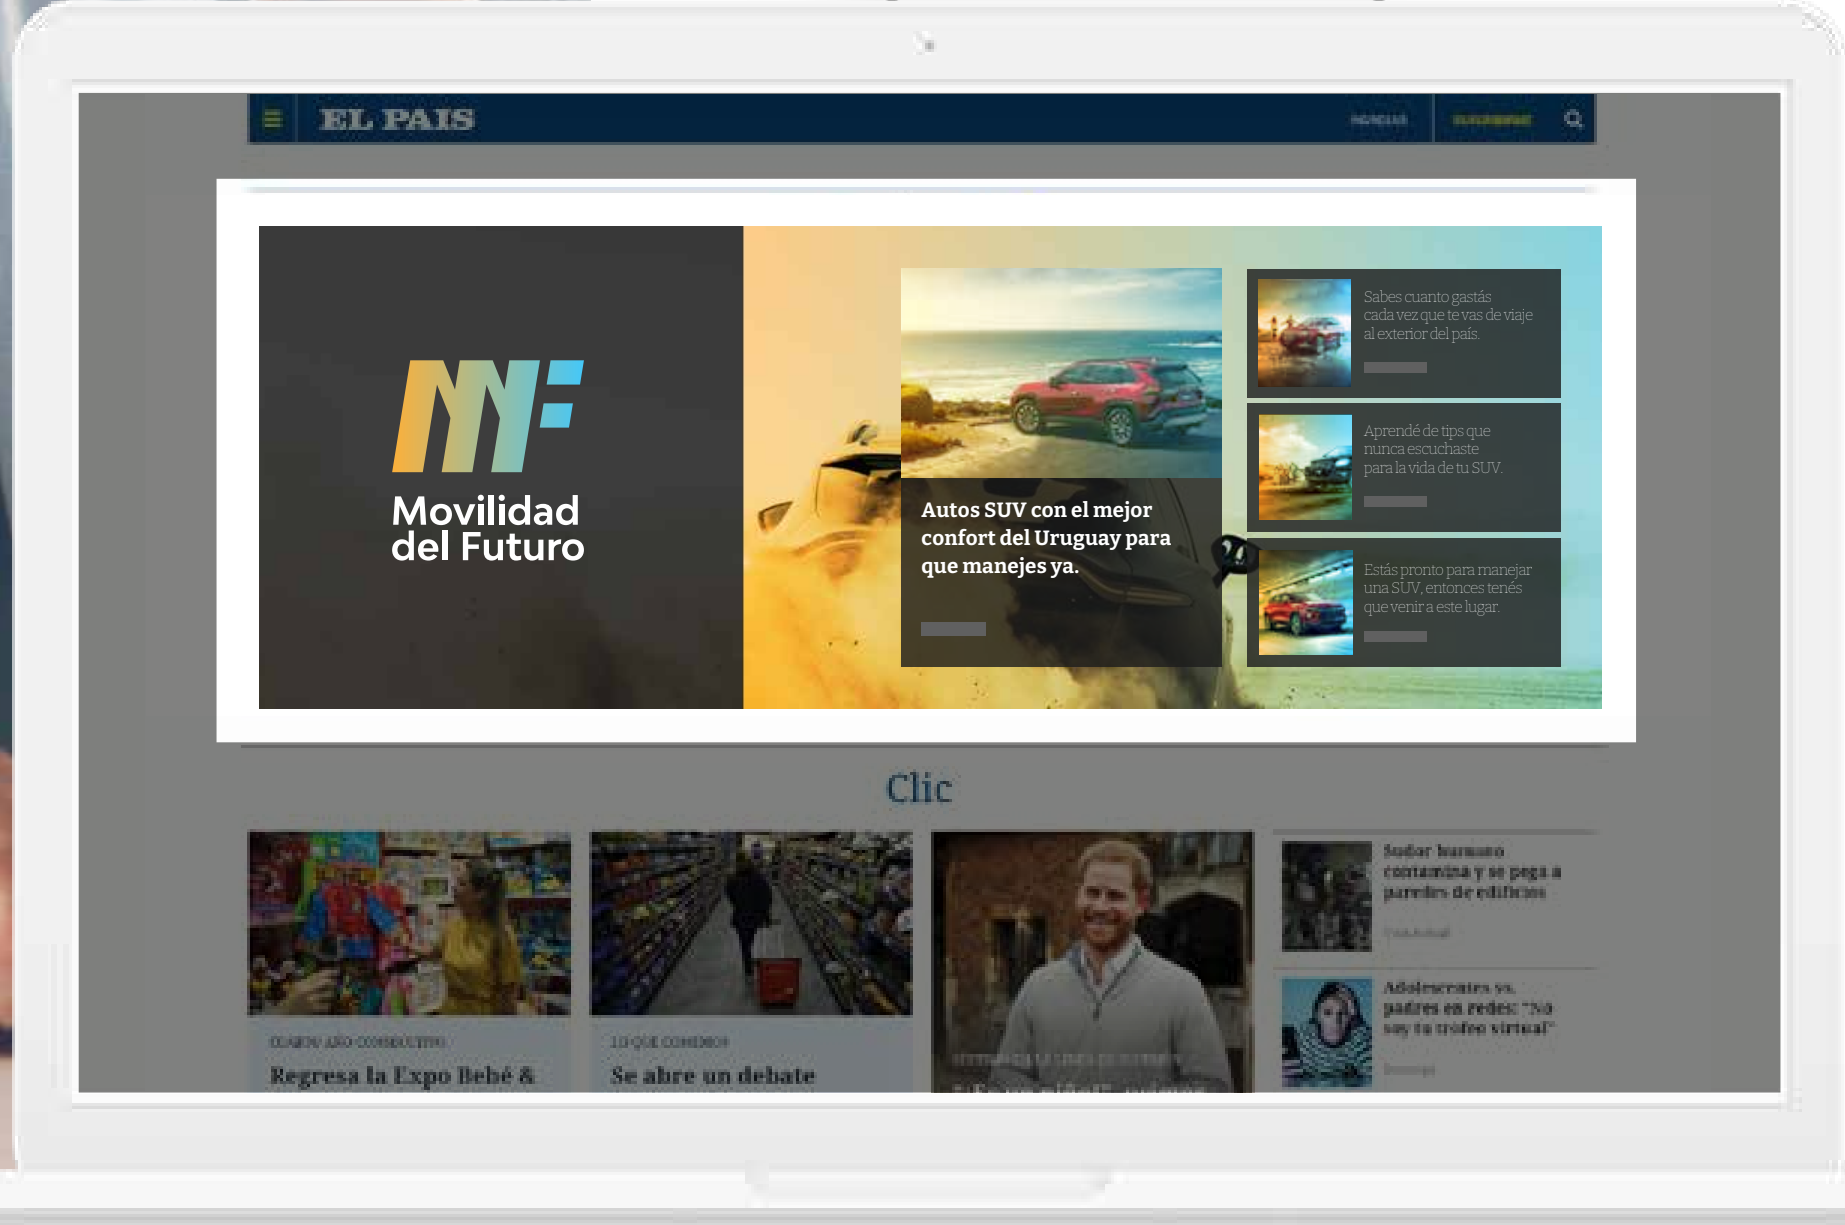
EL PAIS

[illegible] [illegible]

MF
Movilidad del Futuro

Autos SUV con el mejor confort del Uruguay para que manejes ya.

Sabes cuanto gastás cada vez que te vas de viaje al exterior del país.

Aprendé de tips que nunca escuchaste para la vida de tu SUV.

Estás pronto para manejar una SUV, entonces tenés que venir a este lugar.

Clic

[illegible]
Regresa la Expo Bebé &

LO QUE COMEMOS
Se abre un debate

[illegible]

Sudor humano contamina y se pega a paredes de edificios

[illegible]

Adolescentes vs. padres en redes: "No soy tu trofeo virtual"

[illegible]